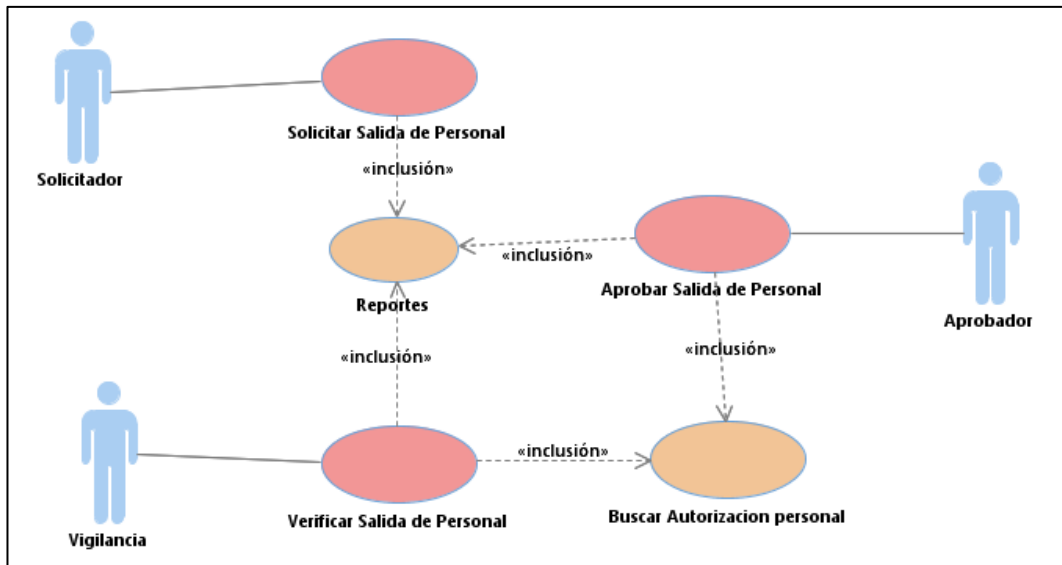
Solicitador

Solicitar Salida de Personal

«inclusión»

Reportes

«inclusión»

Aprobar Salida de Personal

Aprobador

«inclusión»

«inclusión»

Vigilancia

«inclusión»

Verificar Salida de Personal

Buscar Autorizacion personal